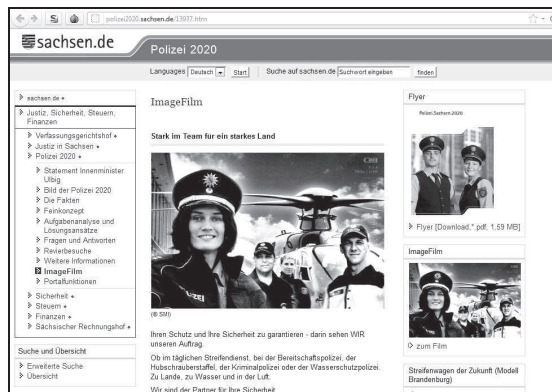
polizei2020.sachsen.de/13937.htm

sachsen.de

Polizei 2020

Languages Deutsch Start Suche auf sachsen.de Suchwort eingeben finden

sachsen.de
Justiz, Sicherheit, Steuern, Finanzen
Verfassungsgerichtshof
Justiz in Sachsen
Polizei 2020
Statement Innenminister Ulbig
Bild der Polizei 2020
Die Fakten
Feinkonzept
Aufgabenanalyse und Lösungsansätze
Fragen und Antworten
Revierbesuche
Weitere Informationen
ImageFilm
Portalfunktionen
Sicherheit
Steuern
Finanzen
Sächsischer Rechnungshof

Suche und Übersicht
Erweiterte Suche
Übersicht

ImageFilm

Stark im Team für ein starkes Land

(© SMI)

Ihren Schutz und Ihre Sicherheit zu garantieren - darin sehen WIR unseren Auftrag.

Ob im täglichen Streifendienst, bei der Bereitschaftspolizei, der Hubschrauberstaffel, der Kriminalpolizei oder der Wasserschutzpolizei. Zu Lande, zu Wasser und in der Luft.

Wir sind der Partner für Ihre Sicherheit

Flyer
Polizei.Sachsen.2020
Flyer [Download,*.pdf, 1,59 MB]

ImageFilm
zum Film

Streifenwagen der Zukunft (Modell Brandenburg)